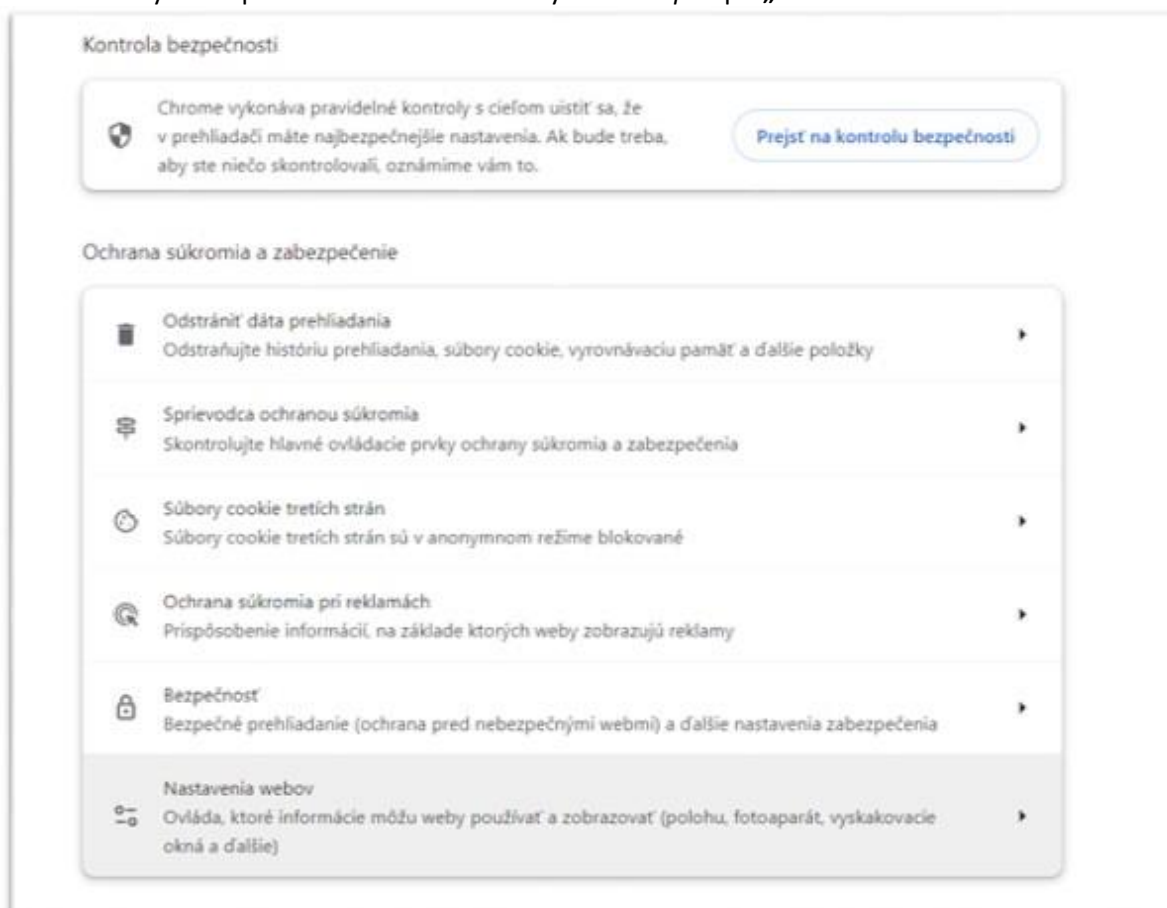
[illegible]

Kontrola bezpečnosti

Chrome vykonáva pravidelné kontroly s cieľom uistiť sa, že v prehliadači máte najbezpečnejšie nastavenia. Ak bude treba, aby ste niečo skontrolovali, oznámime vám to.

Prejsť na kontrolu bezpečnosti

Ochrana súkromia a zabezpečenie

Odstrániť dáta prehliadania
Odstraňujte históriu prehliadania, súbory cookie, vyrovnávaciu pamäť a ďalšie položky

Sprievodca ochranou súkromia
Skontrolujte hlavné ovládacie prvky ochrany súkromia a zabezpečenia

Súbory cookie tretích strán
Súbory cookie tretích strán sú v anonymnom režime blokované

Ochrana súkromia pri reklamách
Prispôsobenie informácií, na základe ktorých weby zobrazujú reklamy

Bezpečnosť
Bezpečné prehliadanie (ochrana pred nebezpečnými webmi) a ďalšie nastavenia zabezpečenia

Nastavenia webov
Ovláda, ktoré informácie môžu weby používať a zobrazovať (polohu, fotoaparát, vyskakovacie okná a ďalšie)